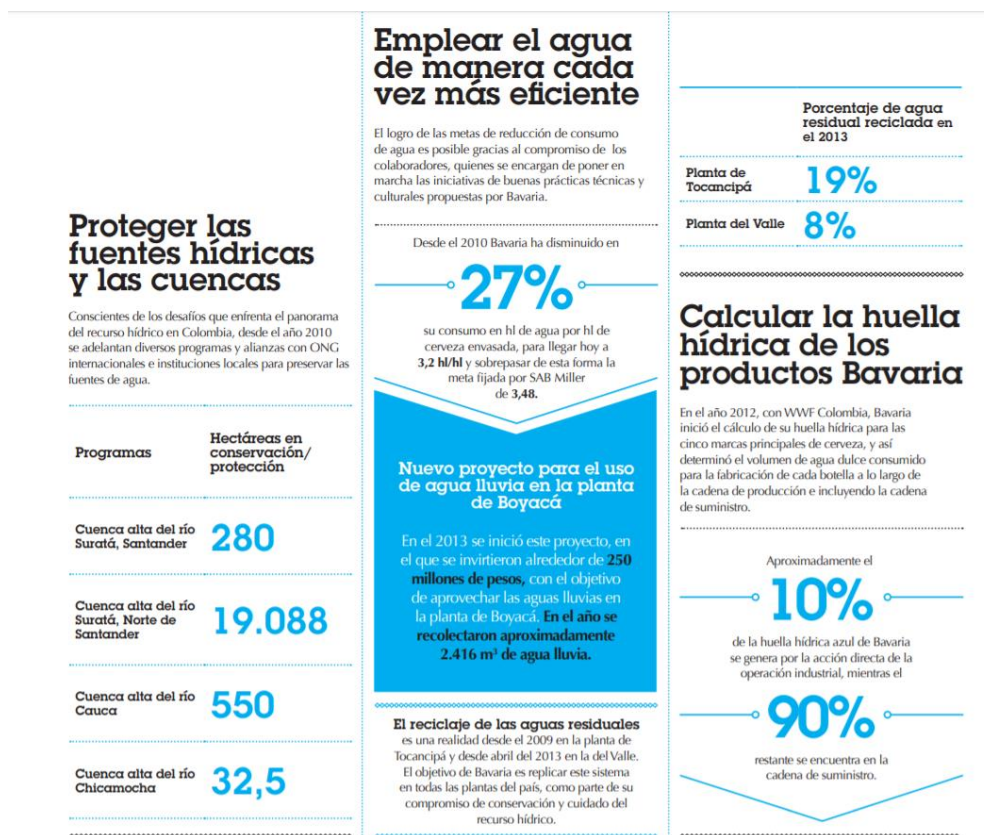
Proteger las fuentes hídricas y las cuencas

Conscientes de los desafíos que enfrenta el panorama del recurso hídrico en Colombia, desde el año 2010 se adelantan diversos programas y alianzas con ONG internacionales e instituciones locales para preservar las fuentes de agua.

| Programas | Hectáreas en conservación/ protección |
|---|---|
| Cuenca alta del río Suratá, Santander | 280 |
| Cuenca alta del río Suratá, Norte de Santander | 19.088 |
| Cuenca alta del río Cauca | 550 |
| Cuenca alta del río Chicamocha | 32,5 |

Emplear el agua de manera cada vez más eficiente

El logro de las metas de reducción de consumo de agua es posible gracias al compromiso de los colaboradores, quienes se encargan de poner en marcha las iniciativas de buenas prácticas técnicas y culturales propuestas por Bavaria.

Desde el 2010 Bavaria ha disminuido en

27%

su consumo en hl de agua por hl de cerveza envasada, para llegar hoy a 3,2 hl/hl y sobrepasar de esta forma la meta fijada por SAB Miller de 3,48.

Nuevo proyecto para el uso de agua lluvia en la planta de Boyacá

En el 2013 se inició este proyecto, en el que se invirtieron alrededor de 250 millones de pesos, con el objetivo de aprovechar las aguas lluvias en la planta de Boyacá. En el año se recolectaron aproximadamente 2.416 m³ de agua lluvia.

El reciclaje de las aguas residuales es una realidad desde el 2009 en la planta de Tocancipá y desde abril del 2013 en la del Valle. El objetivo de Bavaria es replicar este sistema en todas las plantas del país, como parte de su compromiso de conservación y cuidado del recurso hídrico.

| | Porcentaje de agua residual reciclada en el 2013 |
|---|---|
| Planta de Tocancipá | 19% |
| Planta del Valle | 8% |

Calcular la huella hídrica de los productos Bavaria

En el año 2012, con WWF Colombia, Bavaria inició el cálculo de su huella hídrica para las cinco marcas principales de cerveza, y así determinó el volumen de agua dulce consumido para la fabricación de cada botella a lo largo de la cadena de producción e incluyendo la cadena de suministro.

Aproximadamente el

10%

de la huella hídrica azul de Bavaria se genera por la acción directa de la operación industrial, mientras el

90%

restante se encuentra en la cadena de suministro.